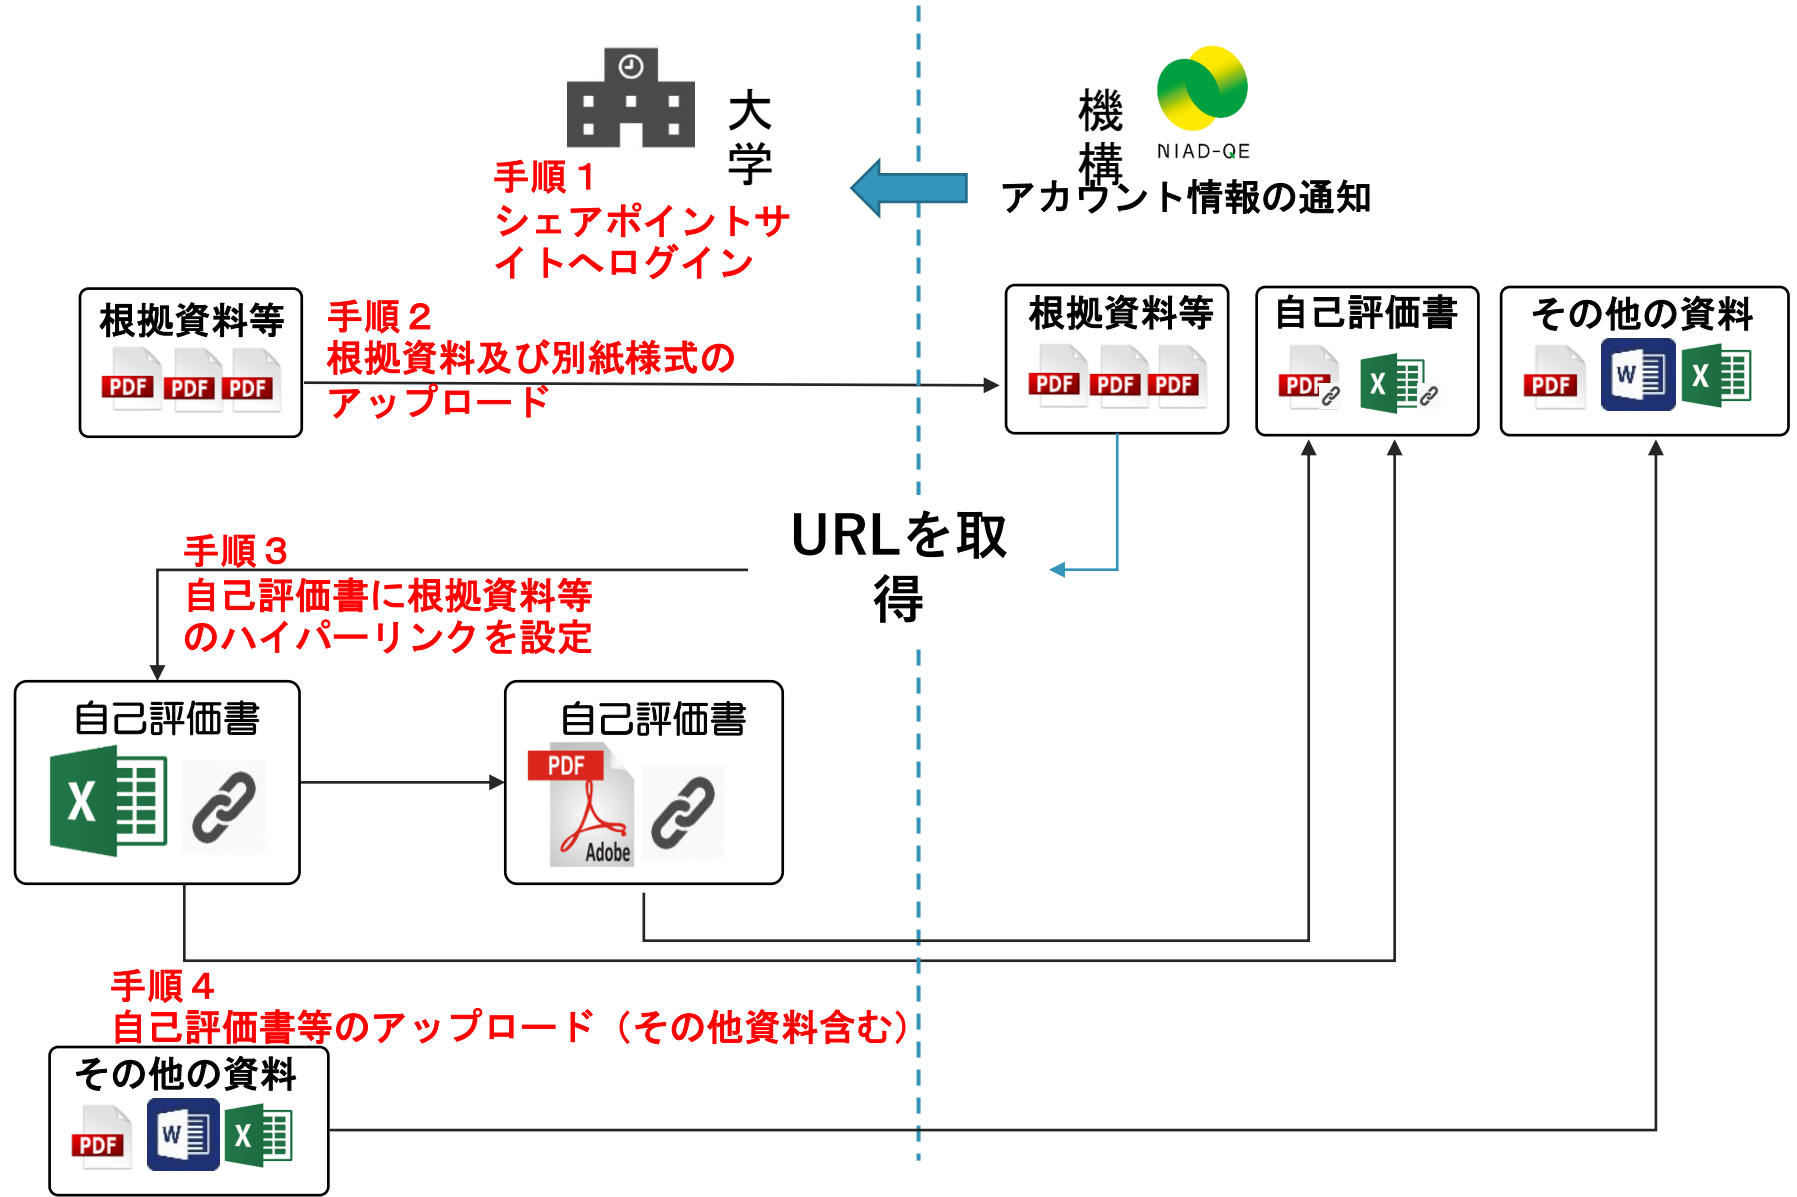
大学

機構

NIAD-QE

アカウント情報の通知

手順１
シェアポイントサイトへログイン

根拠資料等
PDF PDF PDF

手順２
根拠資料及び別紙様式のアップロード

根拠資料等
PDF PDF PDF

自己評価書
PDF X

その他の資料
PDF W X

URLを取得

手順３
自己評価書に根拠資料等のハイパーリンクを設定

自己評価書
X

自己評価書
PDF
Adobe

手順４
自己評価書等のアップロード（その他資料含む）

その他の資料
PDF W X